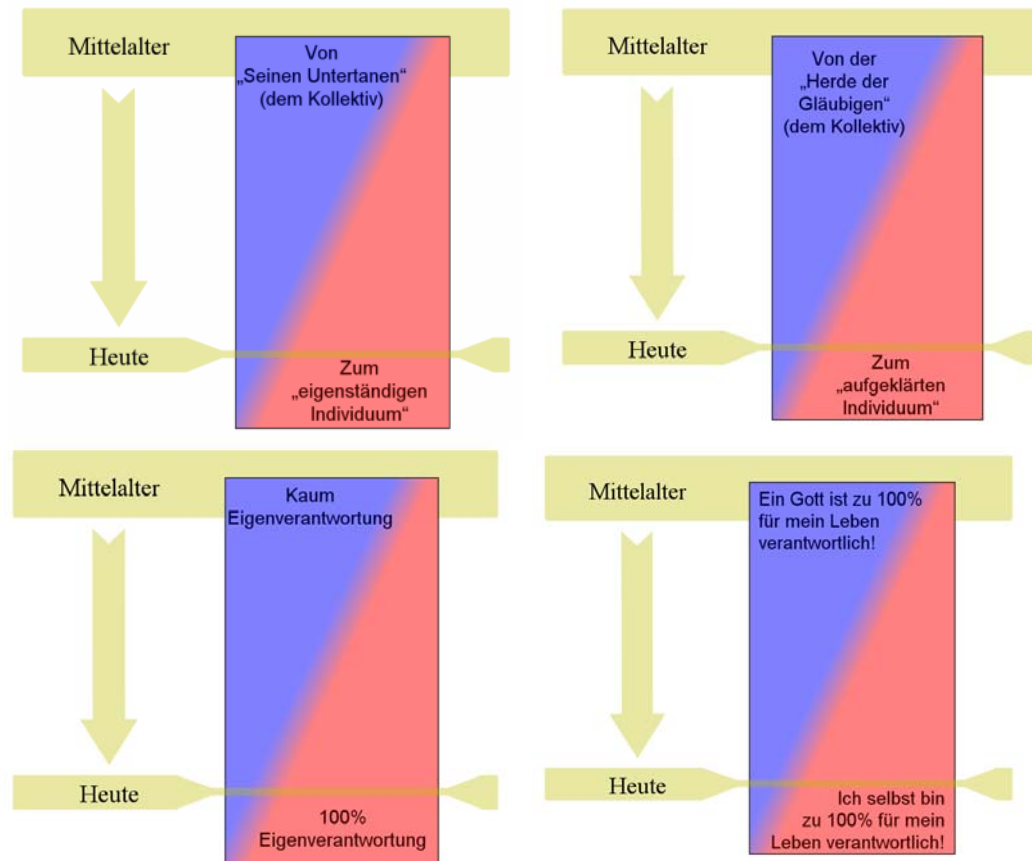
Mittelalter

Von „Seinen Untertanen“ (dem Kollektiv)

Heute

Zum „eigenständigen Individuum“

Mittelalter

Von der „Herde der Gläubigen“ (dem Kollektiv)

Heute

Zum „aufgeklärten Individuum“

Mittelalter

Kaum Eigenverantwortung

Heute

100% Eigenverantwortung

Mittelalter

Ein Gott ist zu 100% für mein Leben verantwortlich!

Heute

Ich selbst bin zu 100% für mein Leben verantwortlich!